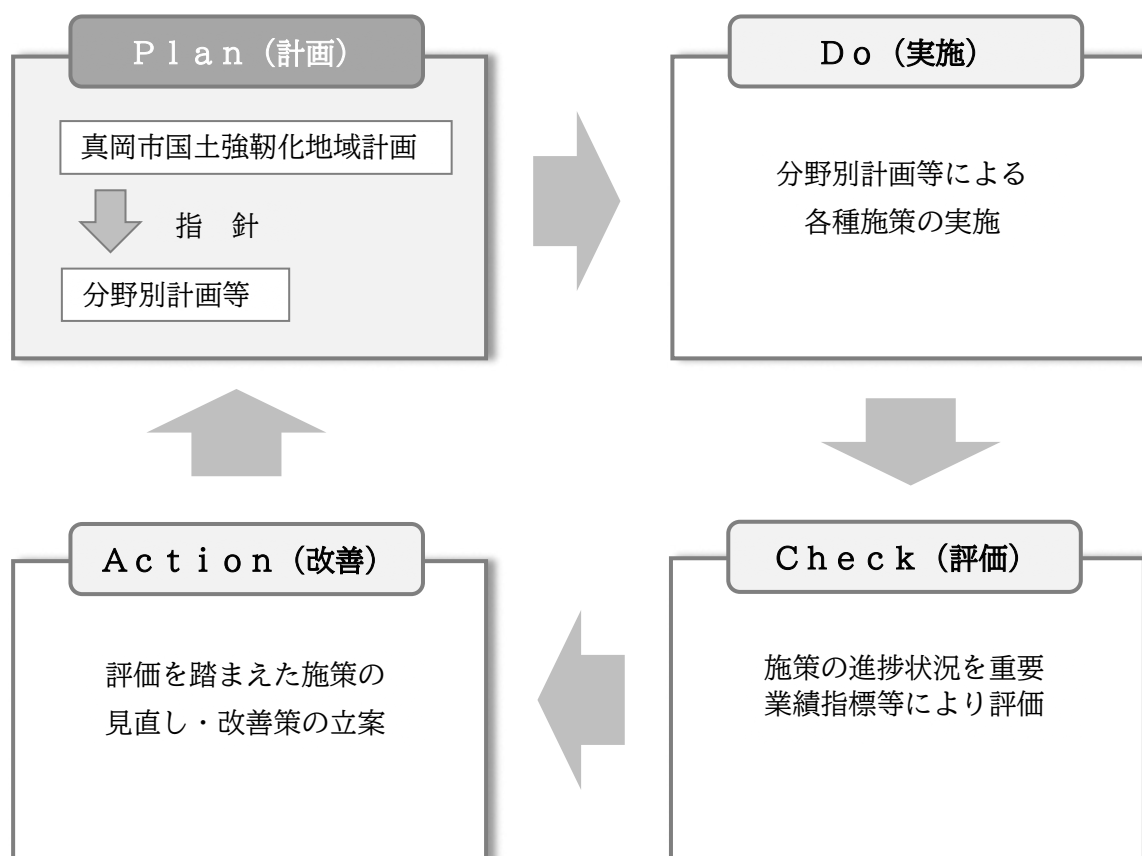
Ｐｌａｎ（計画）

真岡市国土強靭化地域計画

指　針

分野別計画等

Ｄｏ（実施）

分野別計画等による
各種施策の実施

Ｃｈｅｃｋ（評価）

施策の進捗状況を重要
業績指標等により評価

Ａｃｔｉｏｎ（改善）

評価を踏まえた施策の
見直し・改善策の立案